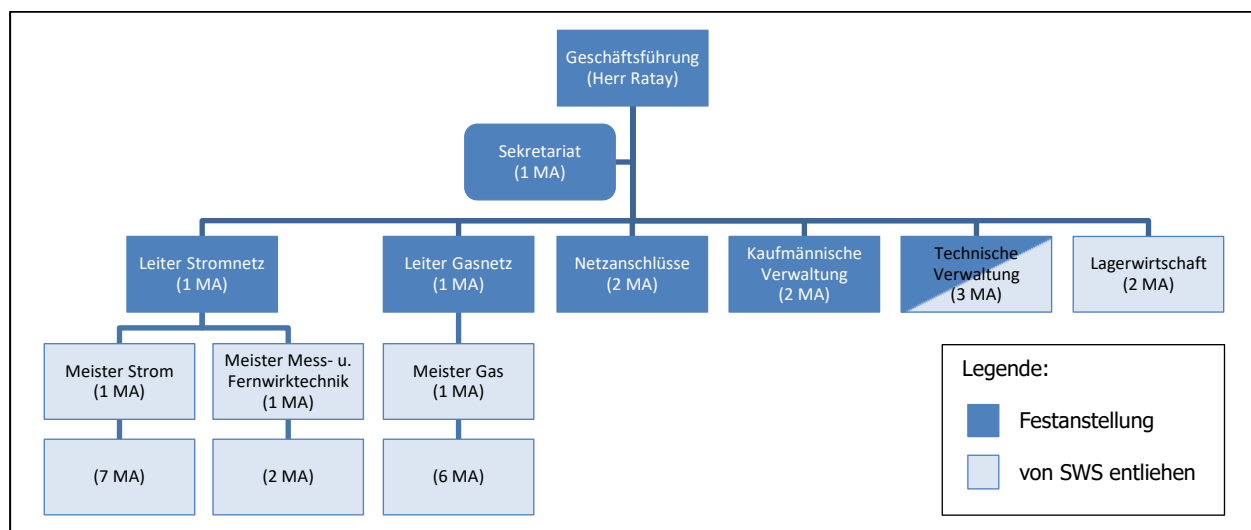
Geschäftsführung
(Herr Ratay)

Sekretariat
(1 MA)

Leiter Stromnetz
(1 MA)

Leiter Gasnetz
(1 MA)

Netzanschlüsse
(2 MA)

Kaufmännische Verwaltung
(2 MA)

Technische Verwaltung
(3 MA)

Lagerwirtschaft
(2 MA)

Meister Strom
(1 MA)

Meister Mess- u. Fernwirktechnik
(1 MA)

Meister Gas
(1 MA)

(7 MA)

(2 MA)

(6 MA)

Legende:

Festanstellung

von SWS entliehen